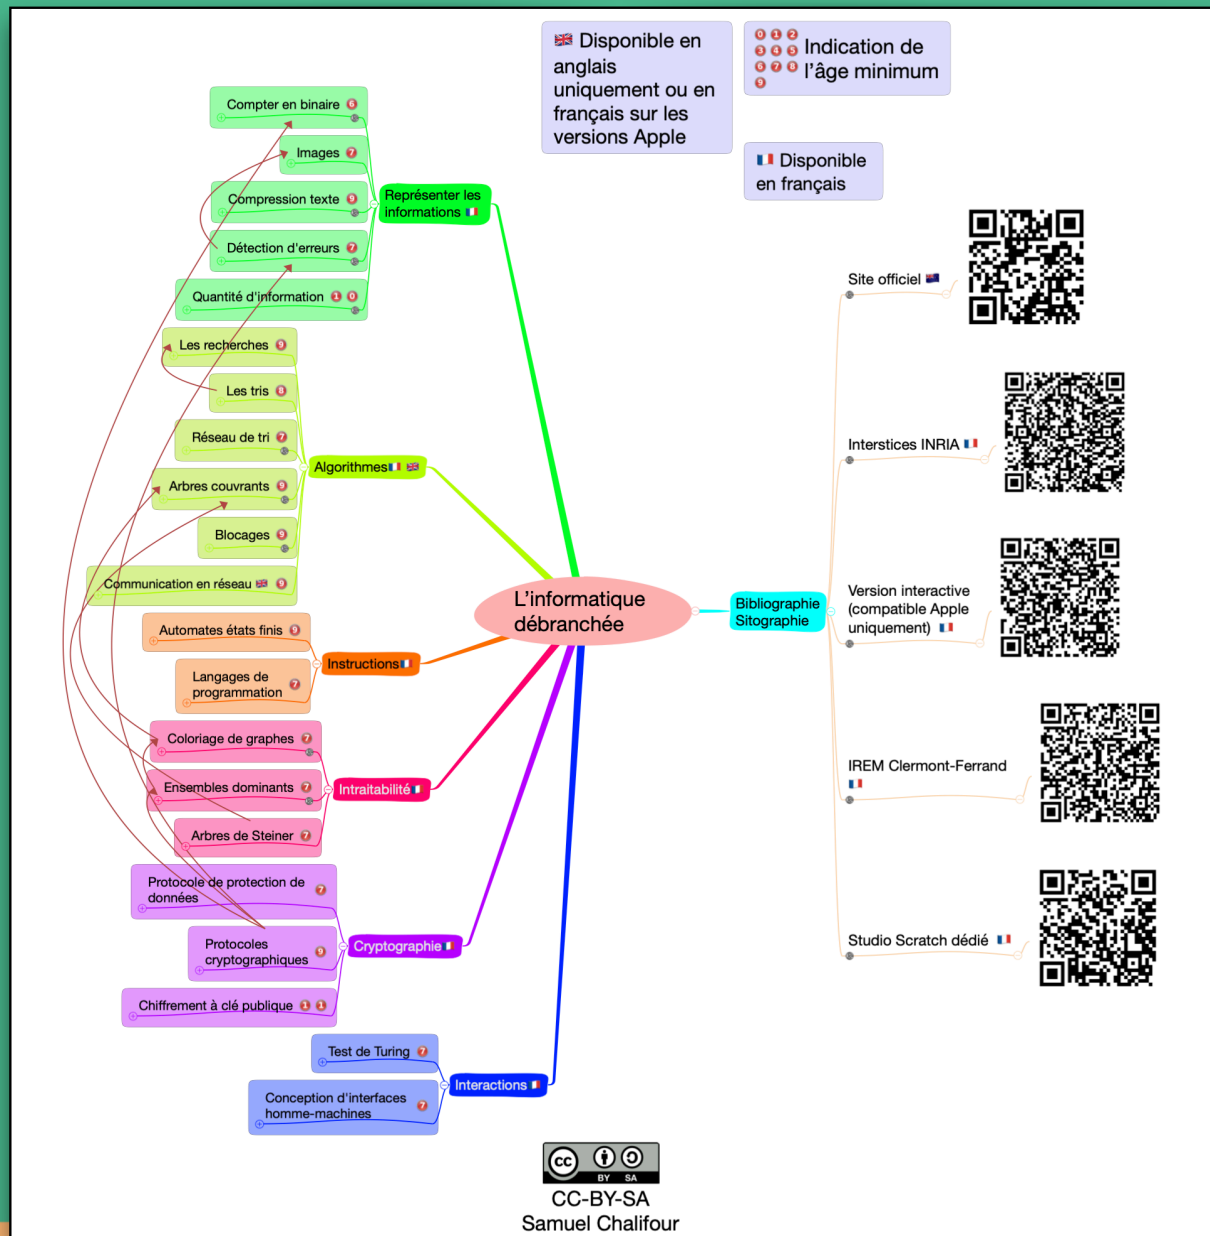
Disponible en anglais uniquement ou en français sur les versions Apple

0 1 2 3 4 5 6 7 8 9 Indication de l'âge minimum

Disponible en français

Compter en binaire 6
Images 7
Compression texte 9
Détection d'erreurs 7
Quantité d'information 1 0
Représenter les informations

Les recherches 9
Les tris 8
Réseau de tri 7
Arbres couvrants 9
Blocages 9
Communication en réseau 9
Algorithmes

Automates états finis 9
Langages de programmation 7
Instructions

Coloriage de graphes 7
Ensembles dominants 7
Arbres de Steiner 7
Intraitabilité

Protocole de protection de données 7
Protocoles cryptographiques 9
Chiffrement à clé publique 1 1
Cryptographie

Test de Turing 7
Conception d'interfaces homme-machines 7
Interactions

L'informatique débranchée

Bibliographie Sitographie

Site officiel
Interstices INRIA
Version interactive (compatible Apple uniquement)
IREM Clermont-Ferrand
Studio Scratch dédié

cc BY SA
CC-BY-SA
Samuel Chalifour